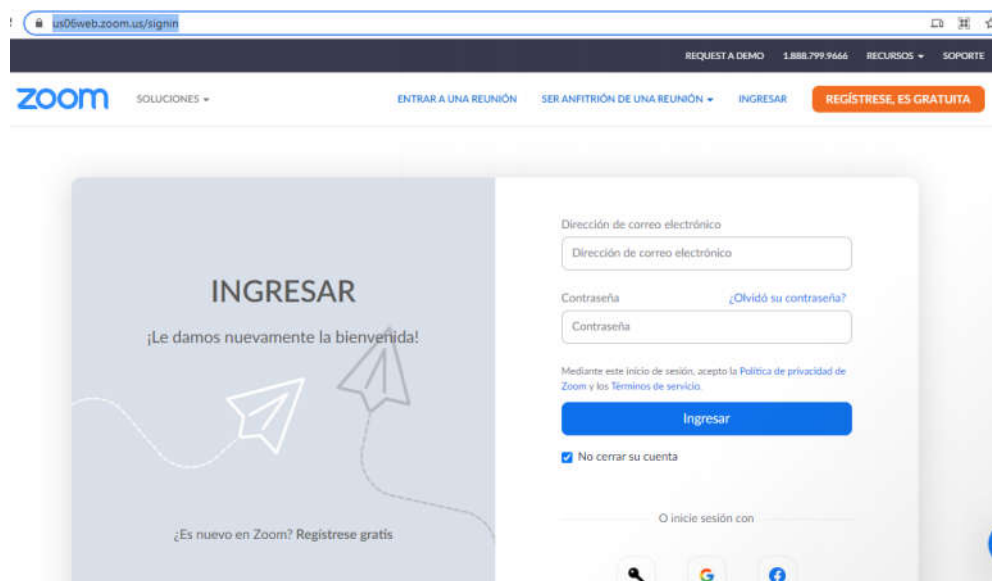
us06web.zoom.us/signin

REQUEST A DEMO 1.888.799.9666 RECURSOS SOPORTE

zoom SOLUCIONES ENTRAR A UNA REUNIÓN SER ANFITRIÓN DE UNA REUNIÓN INGRESAR REGÍSTRESE, ES GRATUITA

INGRESAR

¡Le damos nuevamente la bienvenida!

¿Es nuevo en Zoom? Regístrese gratis

Dirección de correo electrónico

Dirección de correo electrónico

Contraseña ¿Olvidó su contraseña?

Contraseña

Mediante este inicio de sesión, acepto la Política de privacidad de Zoom y los Términos de servicio.

Ingresar

No cerrar su cuenta

O inicie sesión con

G